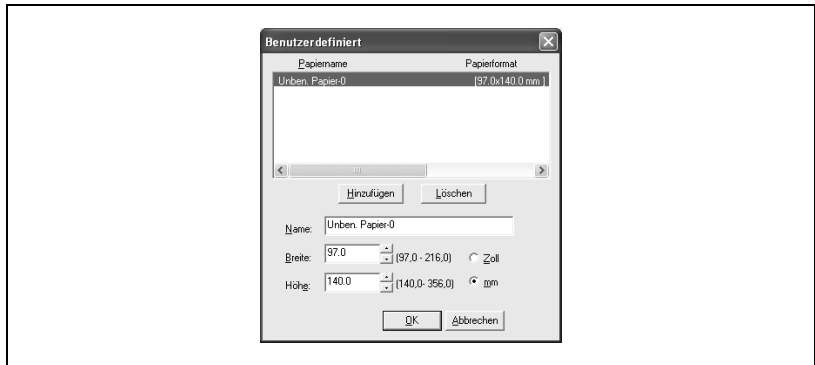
Benutzerdefiniert

| Papiername | Papierformat |
|---|---|
| Unben. Papier-0 | [97.0x140.0 mm] |

Hinzufügen Löschen

Name: Unben. Papier-0

Breite: 97.0 (97,0 - 216,0) Zoll

Höhe: 140.0 (140,0- 356,0) mm

OK Abbrechen